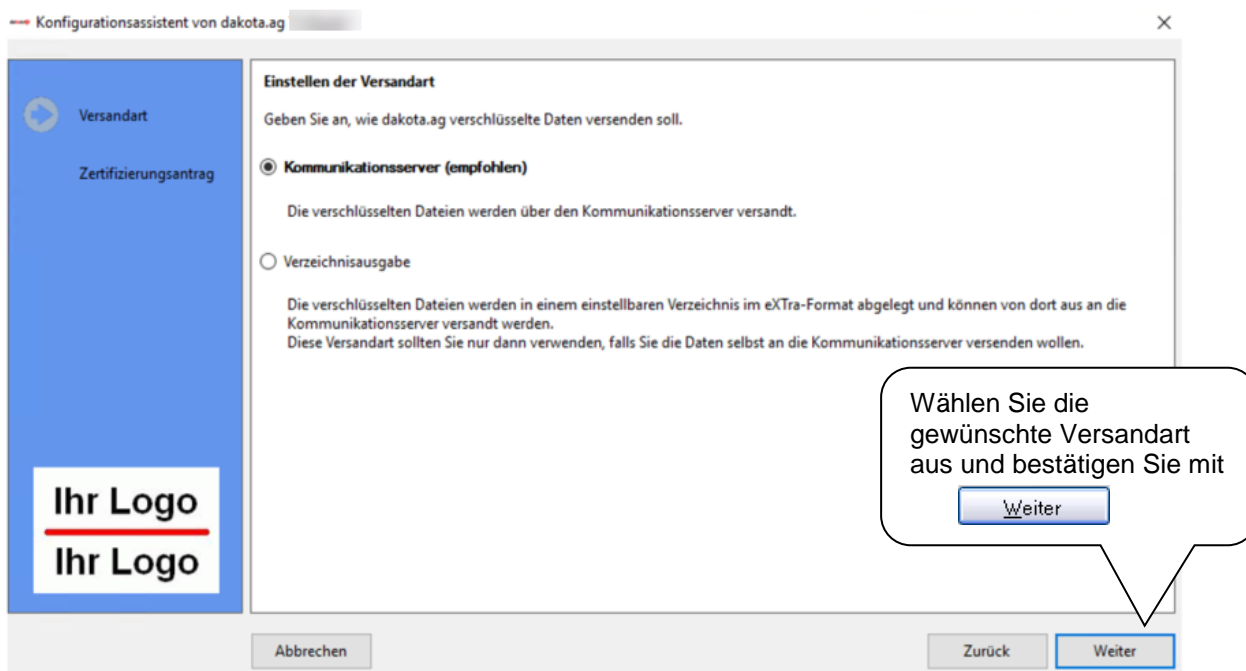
Konfigurationsassistent von dakota.ag

×

Versandart

Zertifizierungsantrag

Ihr Logo

Ihr Logo

Einstellen der Versandart

Geben Sie an, wie dakota.ag verschlüsselte Daten versenden soll.

Kommunikationsserver (empfohlen)

Die verschlüsselten Dateien werden über den Kommunikationsserver versandt.

Verzeichnisausgabe

Die verschlüsselten Dateien werden in einem einstellbaren Verzeichnis im eXTra-Format abgelegt und können von dort aus an die Kommunikationsserver versandt werden.
Diese Versandart sollten Sie nur dann verwenden, falls Sie die Daten selbst an die Kommunikationsserver versenden wollen.

Wählen Sie die gewünschte Versandart aus und bestätigen Sie mit

Weiter

Abbrechen

Zurück

Weiter